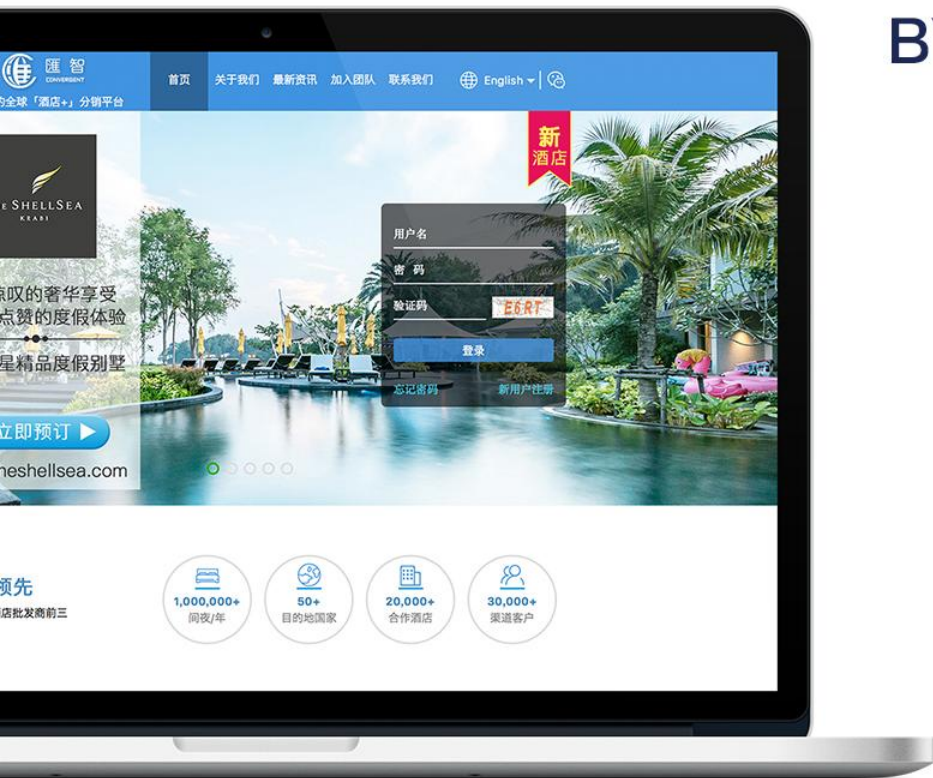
B

匯智
CONVERGENT
的全球「酒店+」分销平台

首页 关于我们 最新资讯 加入团队 联系我们 English

新
酒店

E SHELLSEA
KRABI

惊叹的奢华享受
点赞的度假体验
星精品度假别墅

立即预订 ▶

heshellsea.com

用户名
密 码
验证码 E6RT
登录
忘记密码 新用户注册

领先
店批发商前三

1,000,000+
间夜/年

50+
目的地国家

20,000+
合作酒店

30,000+
渠道客户